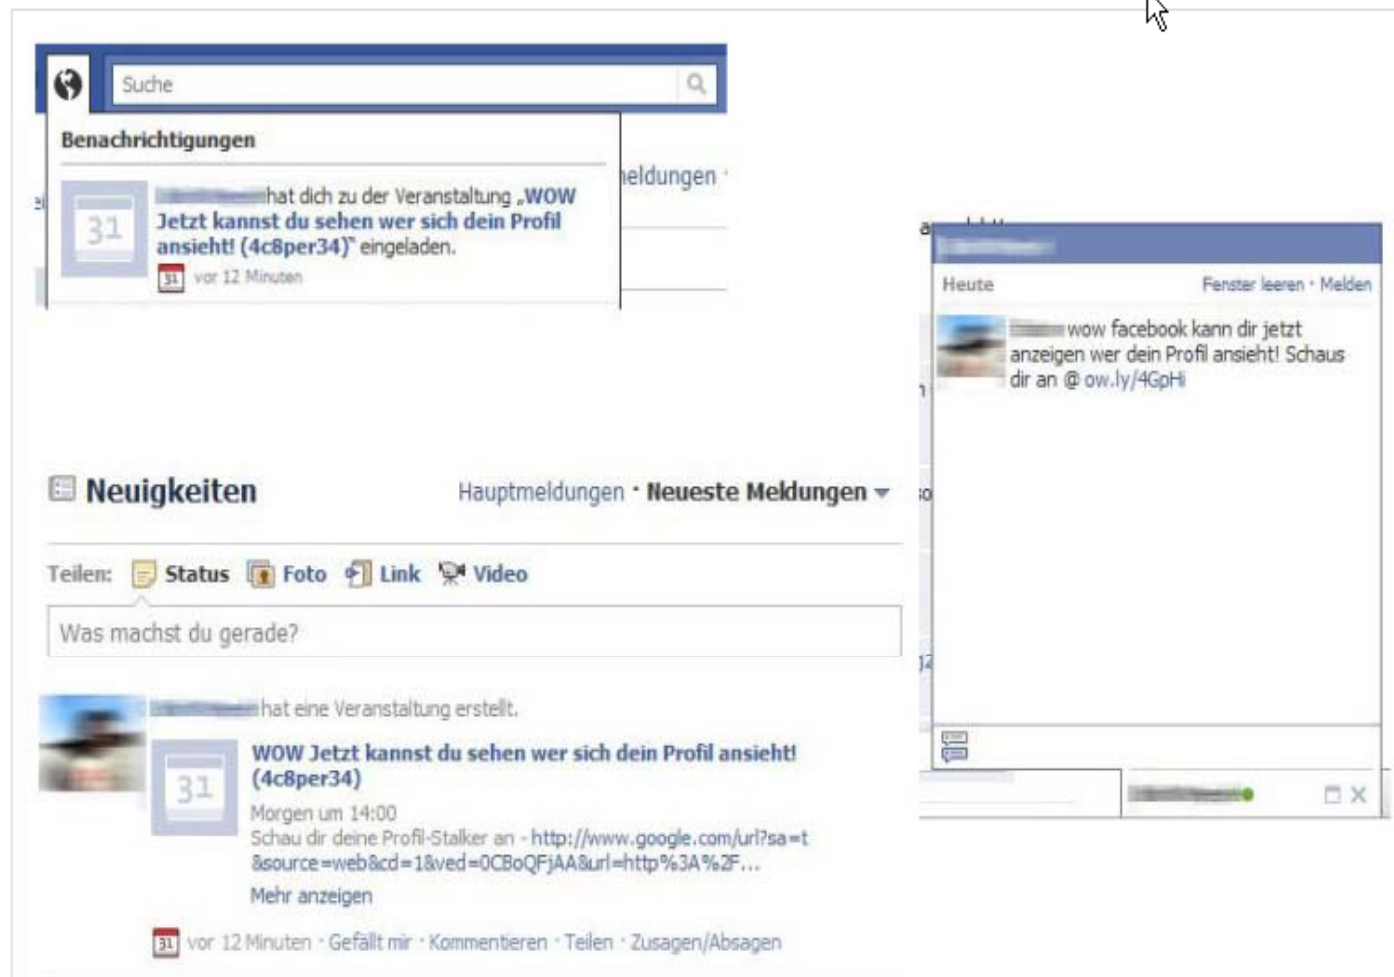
Suche

Benachrichtigungen

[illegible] hat dich zu der Veranstaltung „WOW Jetzt kannst du sehen wer sich dein Profil ansieht! (4c8per34)" eingeladen.

31 vor 12 Minuten

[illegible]eldungen ·

Heute

Fenster leeren · Melden

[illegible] wow facebook kann dir jetzt anzeigen wer dein Profil ansieht! Schaus dir an @ ow.ly/4GpHi

Neuigkeiten

Hauptmeldungen · Neueste Meldungen

Teilen: Status Foto Link Video

Was machst du gerade?

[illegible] hat eine Veranstaltung erstellt.

31

WOW Jetzt kannst du sehen wer sich dein Profil ansieht! (4c8per34)

Morgen um 14:00

Schau dir deine Profil-Stalker an - http://www.google.com/url?sa=t&source=web&cd=1&ved=0CBoQFjAA&url=http%3A%2F...

Mehr anzeigen

31 vor 12 Minuten · Gefällt mir · Kommentieren · Teilen · Zusagen/Absagen